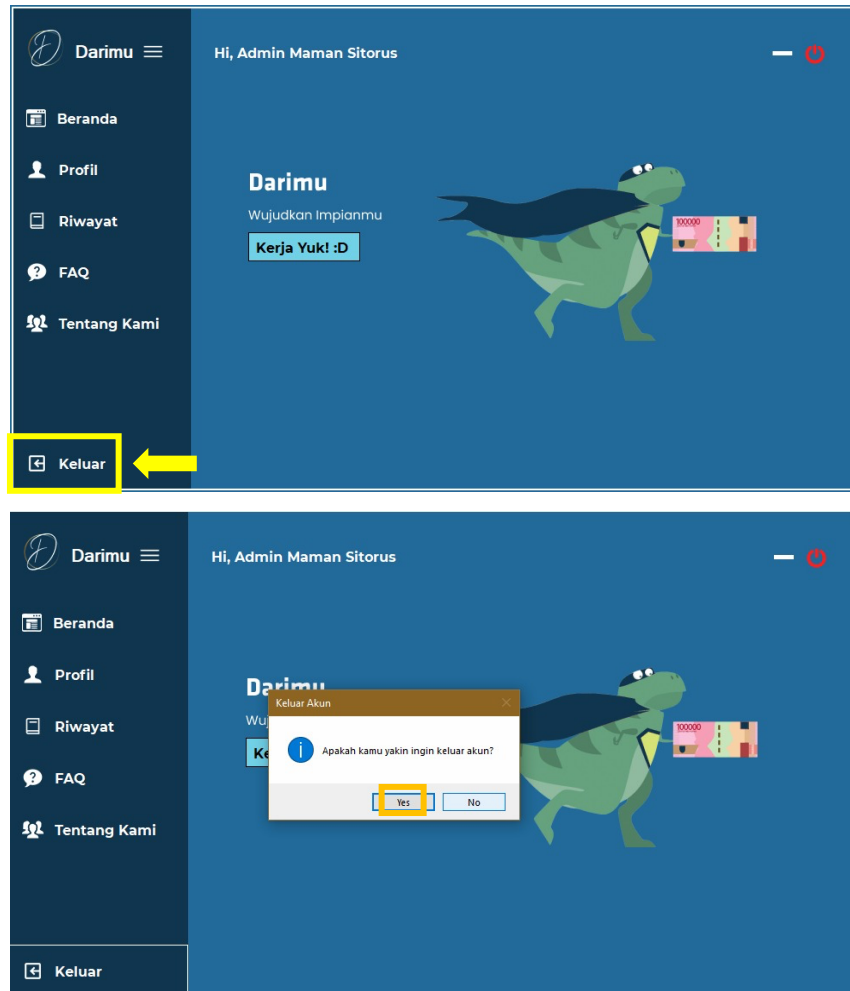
Darimu

Beranda

Profil

Riwayat

FAQ

Tentang Kami

Keluar

Hi, Admin Maman Sitorus

Darimu

Wujudkan Impianmu

Kerja Yuk! :D

100000

Darimu

Beranda

Profil

Riwayat

FAQ

Tentang Kami

Keluar

Hi, Admin Maman Sitorus

Darimu

Wu

Ke

Keluar Akun

Apakah kamu yakin ingin keluar akun?

Yes

No

100000